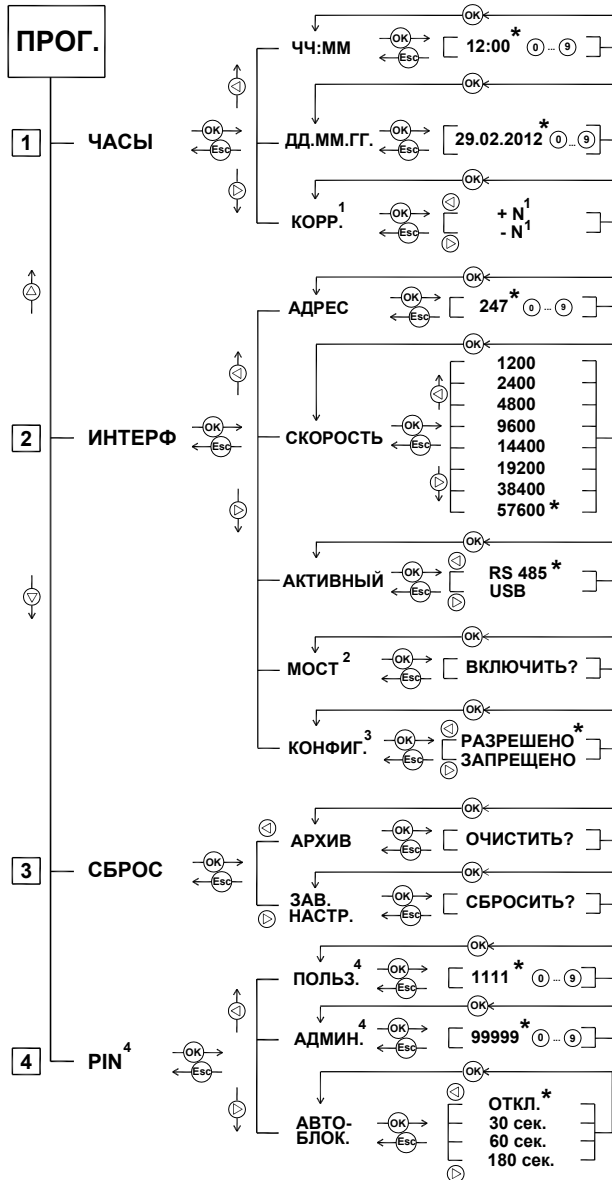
ПРОГ.

1 ЧАСЫ
OK Esc
ЧЧ:ММ OK Esc [ 12:00* 0 ... 9 ] OK
ДД.ММ.ГГ. OK Esc [ 29.02.2012* 0 ... 9 ] OK
КОРР.$^1$ OK Esc [ + N$^1$ - N$^1$ ] OK

2 ИНТЕРФ
OK Esc
АДРЕС OK Esc [ 247* 0 ... 9 ] OK
СКОРОСТЬ OK Esc
1200
2400
4800
9600
14400
19200
38400
57600 *
OK
АКТИВНЫЙ OK Esc [ RS 485 * USB ] OK
МОСТ$^2$ OK Esc [ ВКЛЮЧИТЬ? ] OK
КОНФИГ.$^3$ OK Esc [ РАЗРЕШЕНО* ЗАПРЕЩЕНО ] OK

3 СБРОС
OK Esc
АРХИВ OK Esc [ ОЧИСТИТЬ? ] OK
ЗАВ. НАСТР. OK Esc [ СБРОСИТЬ? ] OK

4 PIN$^4$
OK Esc
ПОЛЬЗ.$^4$ OK Esc [ 1111 * 0 ... 9 ] OK
АДМИН.$^4$ OK Esc [ 99999* 0 ... 9 ] OK
АВТО-БЛОК. OK Esc [ ОТКЛ.* 30 сек. 60 сек. 180 сек. ]